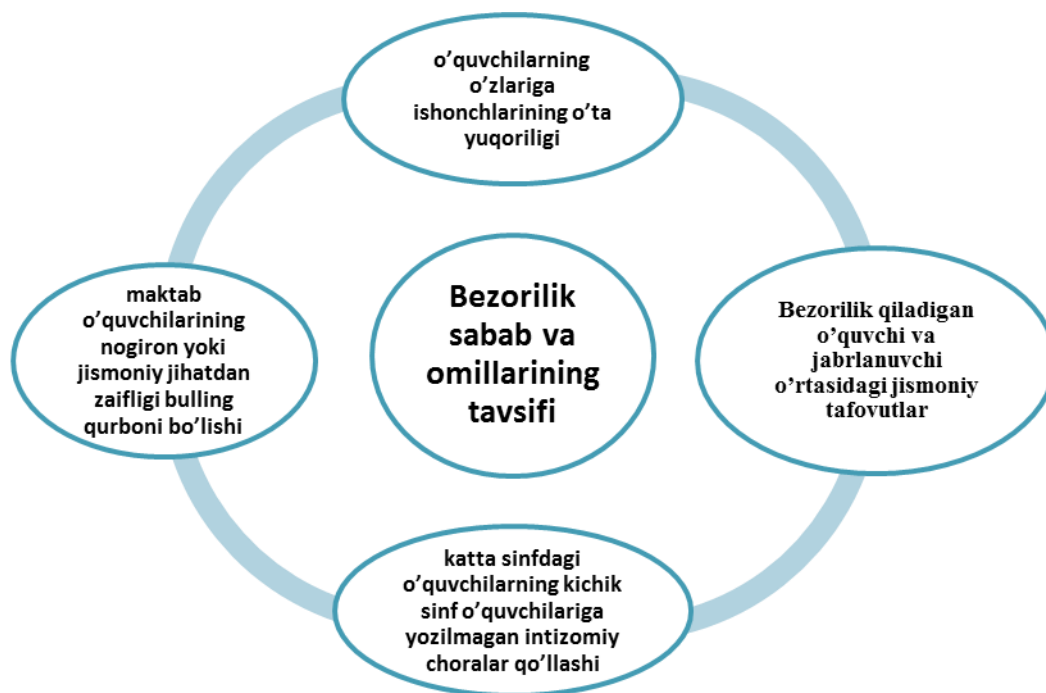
Bezorilik sabab va omillarining tavsifi

o’quvchilarning o’zlariga ishonchlarining o’ta yuqoriligi

Bezorilik qiladigan o’quvchi va jabrlanuvchi o’rtasidagi jismoniy tafovutlar

katta sinfdagi o’quvchilarning kichik sinf o’quvchilariga yozilmagan intizomiy choralar qo’llashi

maktab o’quvchilarining nogiron yoki jismoniy jihatdan zaifligi bulling qurboni bo’lishi